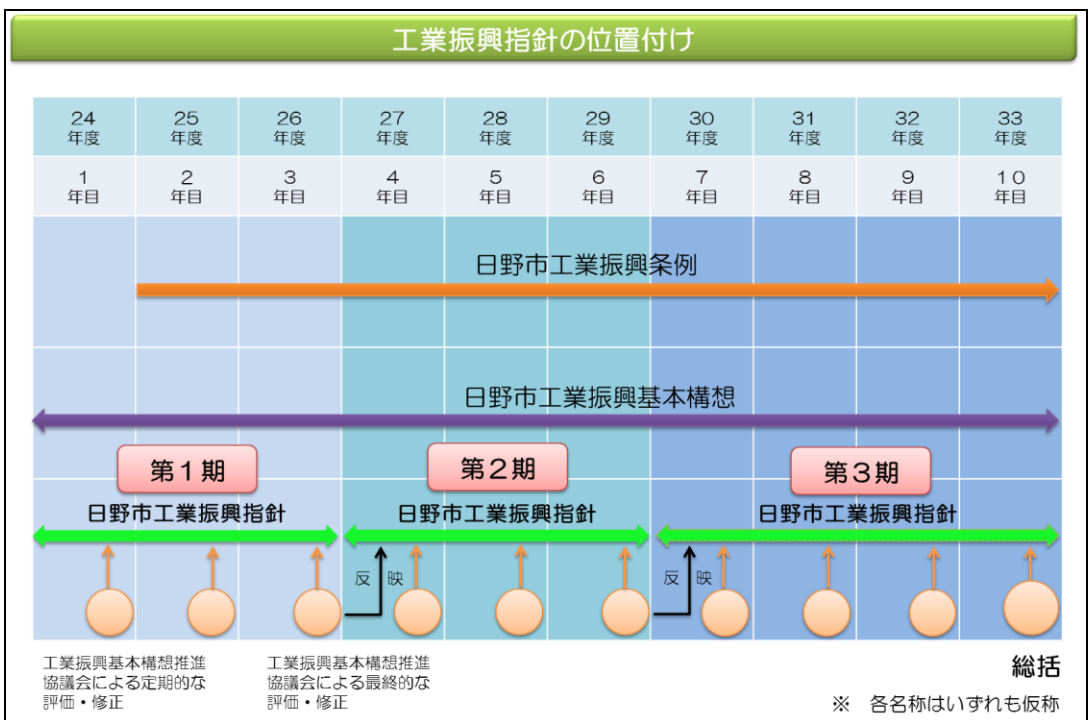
工業振興指針の位置付け

| 24 年度 | 25 年度 | 26 年度 | 27 年度 | 28 年度 | 29 年度 | 30 年度 | 31 年度 | 32 年度 | 33 年度 |
|---|---|---|---|---|---|---|---|---|---|
| 1 年目 | 2 年目 | 3 年目 | 4 年目 | 5 年目 | 6 年目 | 7 年目 | 8 年目 | 9 年目 | 10 年目 |

日野市工業振興条例

日野市工業振興基本構想

第１期
日野市工業振興指針

第２期
日野市工業振興指針

第３期
日野市工業振興指針

反映

反映

工業振興基本構想推進協議会による定期的な評価・修正

工業振興基本構想推進協議会による最終的な評価・修正

総括

※ 各名称はいずれも仮称